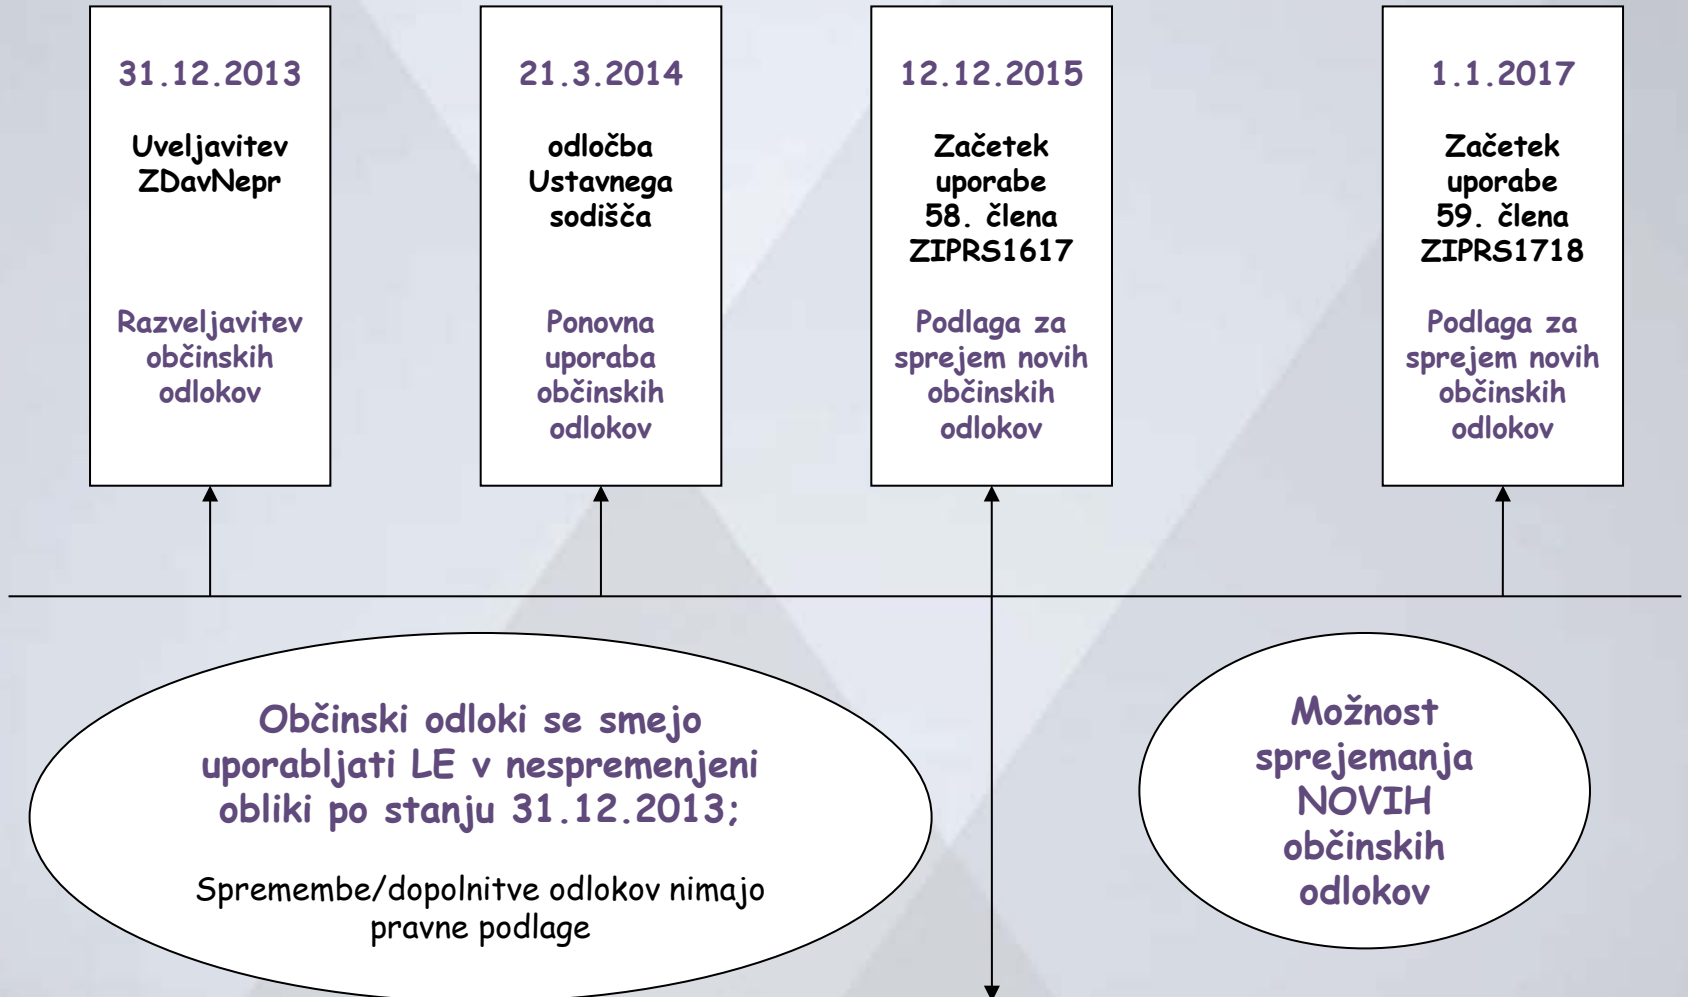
31.12.2013

Uveljavitev ZDavNepr

Razveljavitev občinskih odlokov

21.3.2014

odločba Ustavnega sodišča

Ponovna uporaba občinskih odlokov

12.12.2015

Začetek uporabe 58. člena ZIPRS1617

Podlaga za sprejem novih občinskih odlokov

1.1.2017

Začetek uporabe 59. člena ZIPRS1718

Podlaga za sprejem novih občinskih odlokov

Občinski odloki se smejo uporabljati LE v nespremenjeni obliki po stanju 31.12.2013;

Spremembe/dopolnitve odlokov nimajo pravne podlage

Možnost sprejemanja NOVIH občinskih odlokov